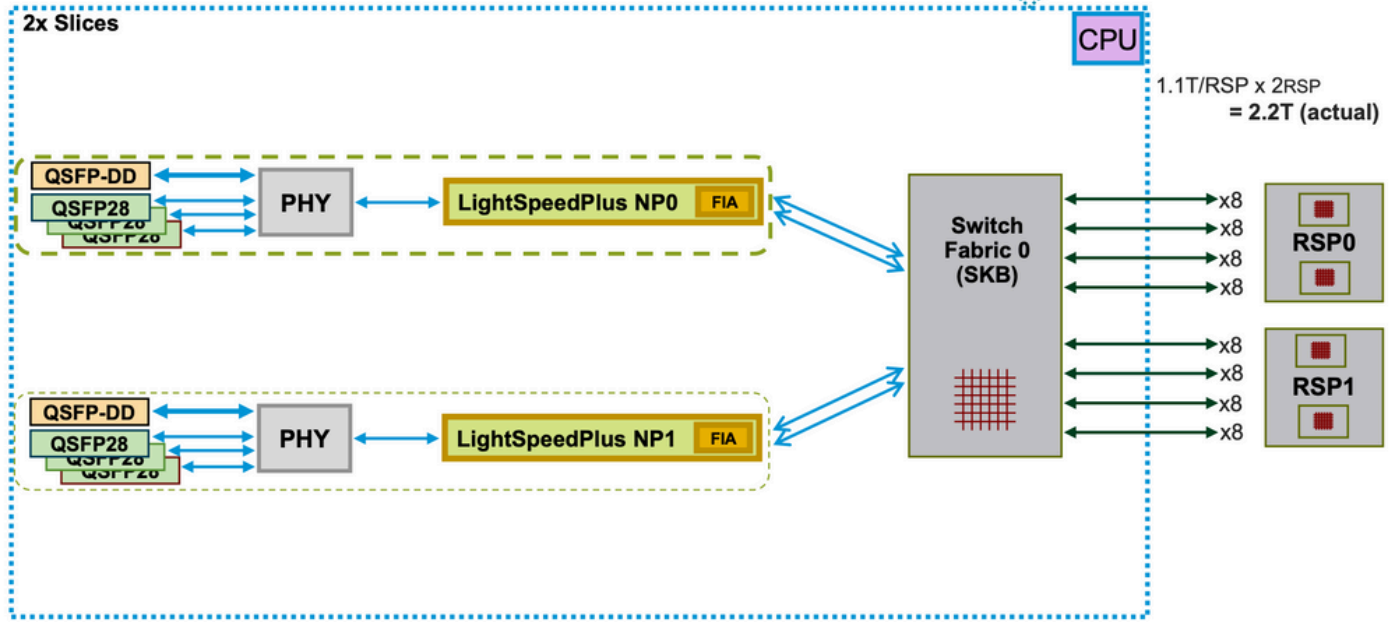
2x Slices

CPU

1.1T/RSP x 2RSP
= 2.2T (actual)

QSFP-DD
QSFP28
QSFP28
QSFP28
PHY
LightSpeedPlus NP0
FIA

Switch Fabric 0 (SKB)

x8
x8
x8
x8
RSP0

x8
x8
x8
x8
RSP1

QSFP-DD
QSFP28
QSFP28
QSFP28
PHY
LightSpeedPlus NP1
FIA